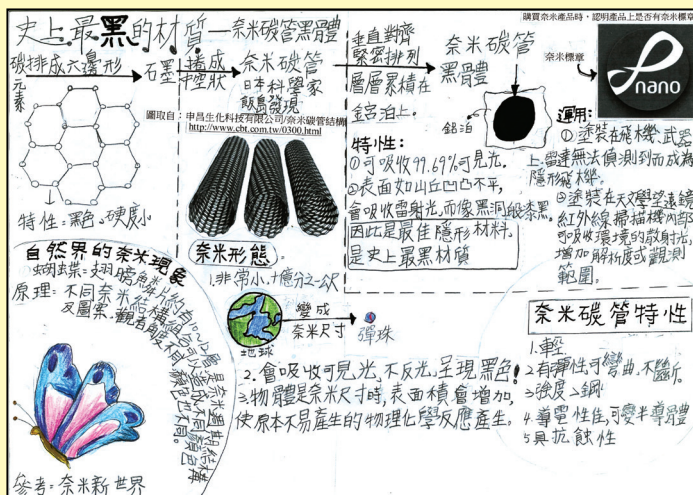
史上最黑的材質—奈米碳管黑體

購買奈米產品時，認明產品上是否有奈米標章

碳 排成六邊形 → 石墨 捲成 中空狀 → 奈米碳管 日本科學家 飯島發現

元素

圖取自：申昌生化科技有限公司/奈米碳管結構 http://www.cbt.com.tw/0300.html

垂直對齊 緊密排列 層層累積在 鋁箔上。 → 奈米碳管 黑體

鋁箔

奈米標章

nano

特性：
①可吸收99.69%可見光。
②表面如山丘凹凸不平，會吸收雷射光，而像黑洞般漆黑。
因此是最佳隱形材料，是史上最黑材質

運用：
①塗裝在飛機、武器上，雷達無法偵測到而成為隱形飛機。
②塗裝在天文望遠鏡，紅外線掃描機內部，可吸收環境的散射光，增加解析度或觀測範圍。

特性：黑色、硬度小

奈米形態
1.非常小，十億分之一公尺

自然界的奈米現象
蝴蝶：翅膀鱗片
原理：不同奈米結構組合的鱗片，又稱光子晶體，觀看角度不同，顏色就不同。

地球 變成 奈米尺寸 彈珠

2.會吸收可見光，不反光，呈現黑色！
3.物體變奈米尺寸時，表面積會增加，使原本不易產生的物理化學反應產生。

奈米碳管特性
1.輕
2.有彈性，可彎曲，不易斷。
3.強度>鋼
4.導電性，可變半導體
5.具抗蝕性

參考：奈米新世界